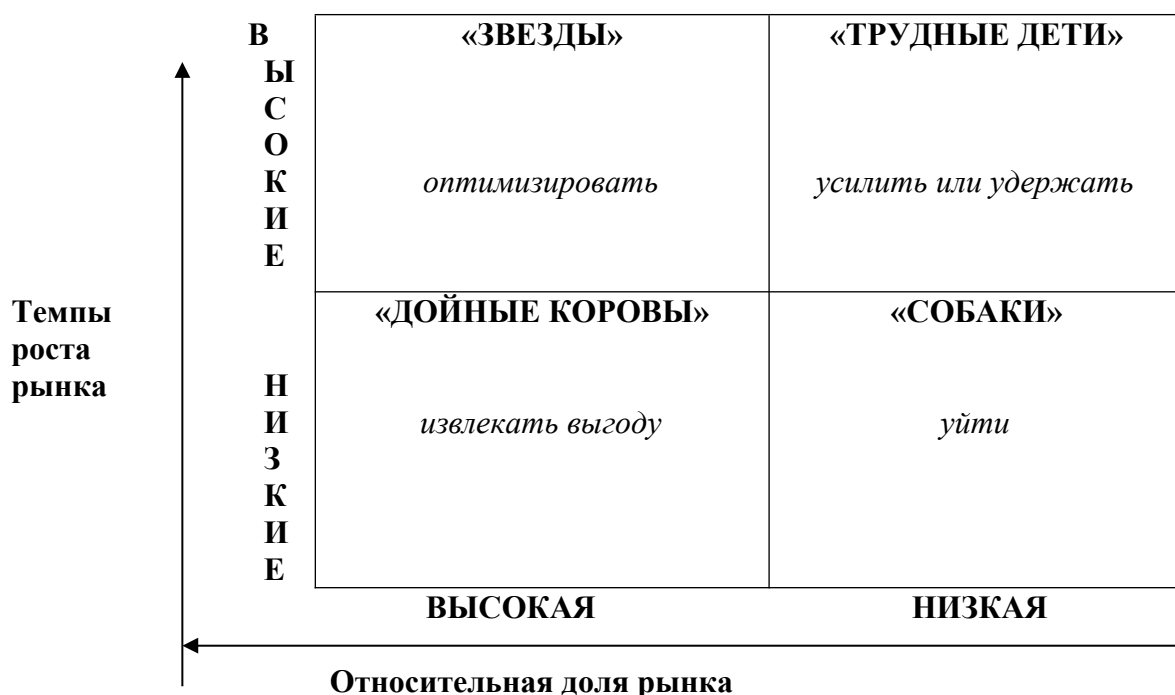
ВЫСОКИЕ

| «ЗВЕЗДЫ» | «ТРУДНЫЕ ДЕТИ» |
|---|---|
| *оптимизировать* | *усилить или удержать* |
| «ДОЙНЫЕ КОРОВЫ» | «СОБАКИ» |
| *извлекать выгоду* | *уйти* |

Темпы роста рынка

НИЗКИЕ

ВЫСОКАЯ НИЗКАЯ

Относительная доля рынка